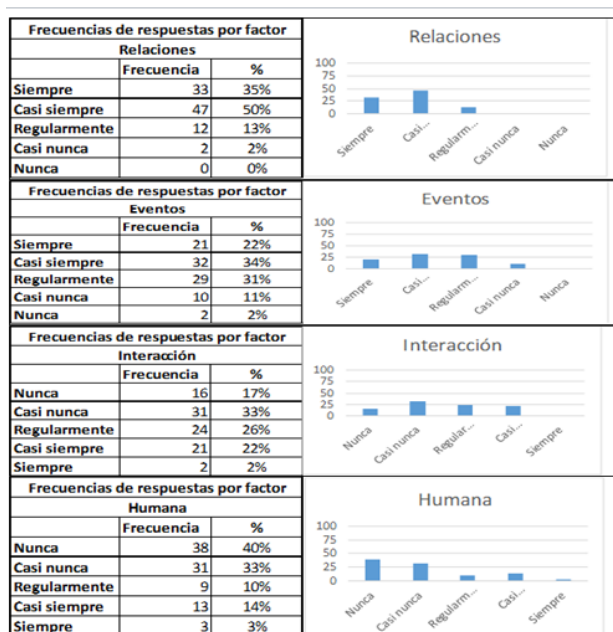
Frecuencias de respuestas por factor
Relaciones

| | Frecuencia | % |
|---|---|---|
| Siempre | 33 | 35% |
| Casi siempre | 47 | 50% |
| Regularmente | 12 | 13% |
| Casi nunca | 2 | 2% |
| Nunca | 0 | 0% |

Relaciones
100
75
50
25
0
Siempre
Casi...
Regularm...
Casi nunca
Nunca

Frecuencias de respuestas por factor
Eventos

| | Frecuencia | % |
|---|---|---|
| Siempre | 21 | 22% |
| Casi siempre | 32 | 34% |
| Regularmente | 29 | 31% |
| Casi nunca | 10 | 11% |
| Nunca | 2 | 2% |

Eventos
100
75
50
25
0
Siempre
Casi...
Regularm...
Casi nunca
Nunca

Frecuencias de respuestas por factor
Interacción

| | Frecuencia | % |
|---|---|---|
| Nunca | 16 | 17% |
| Casi nunca | 31 | 33% |
| Regularmente | 24 | 26% |
| Casi siempre | 21 | 22% |
| Siempre | 2 | 2% |

Interacción
100
75
50
25
0
Nunca
Casi nunca
Regular...
Casi...
Siempre

Frecuencias de respuestas por factor
Humana

| | Frecuencia | % |
|---|---|---|
| Nunca | 38 | 40% |
| Casi nunca | 31 | 33% |
| Regularmente | 9 | 10% |
| Casi siempre | 13 | 14% |
| Siempre | 3 | 3% |

Humana
100
75
50
25
0
Nunca
Casi nunca
Regularm...
Casi...
Siempre